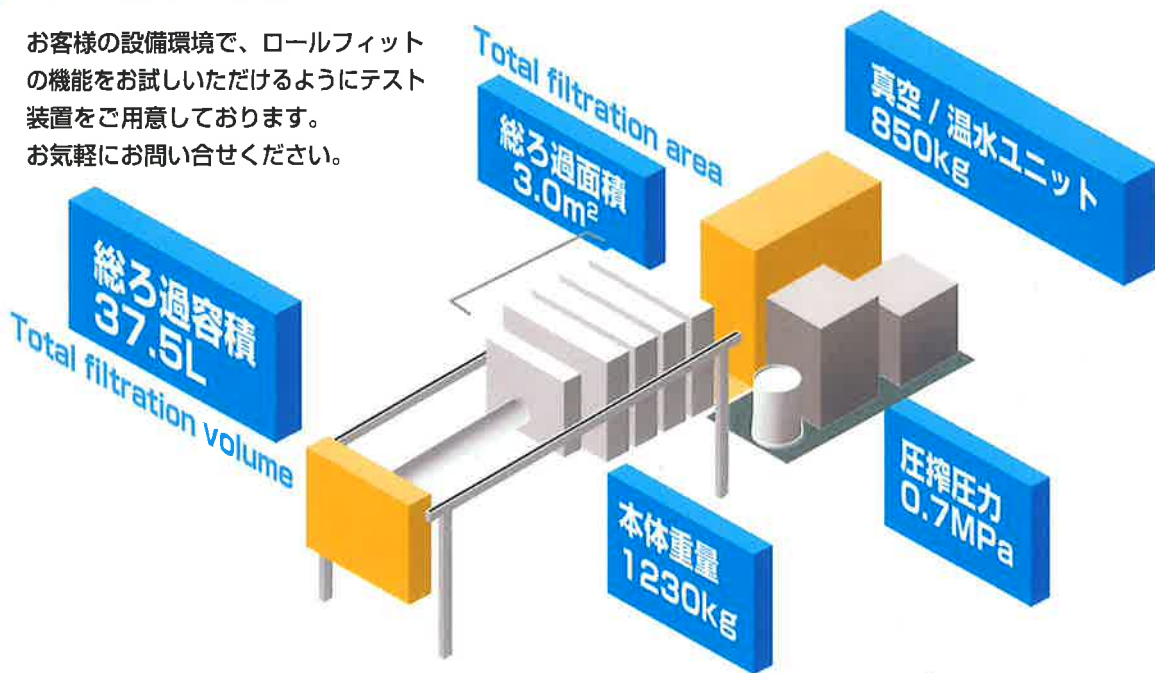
お客様の設備環境で、ロールフィットの機能をお試しいただけるようにテスト装置をご用意しております。
お気軽にお問い合せください。

Total filtration area
総ろ過面積
3.0m²

真空 / 温水ユニット
850kg

総ろ過容積
37.5L
Total filtration volume

本体重量
1230kg

圧搾圧力
0.7MPa